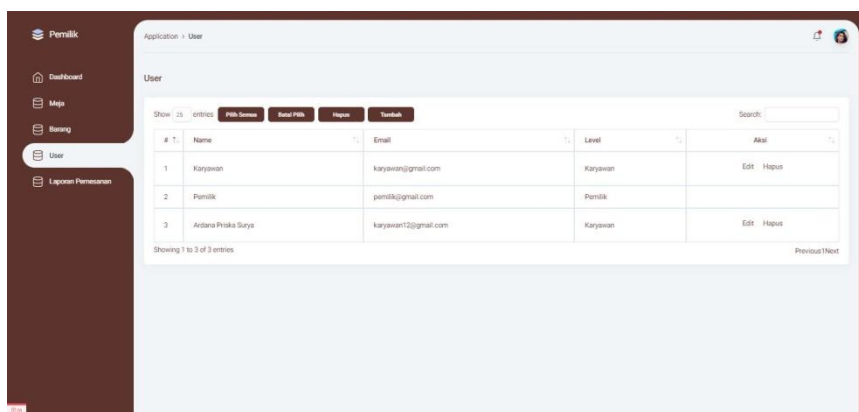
Pemilik

Dashboard

Meja

Barang

User

Laporan Pemesanan

Application › User

User

Show 25 entries Pilih Semua Batal Pilih Hapus Tambah

Search:

| # | Name | Email | Level | Aksi |
|---|---|---|---|---|
| 1 | Karyawan | karyawan@gmail.com | Karyawan | Edit Hapus |
| 2 | Pemilik | pemilik@gmail.com | Pemilik | |
| 3 | Ardana Priska Surya | karyawan12@gmail.com | Karyawan | Edit Hapus |

Showing 1 to 3 of 3 entries

Previous 1 Next